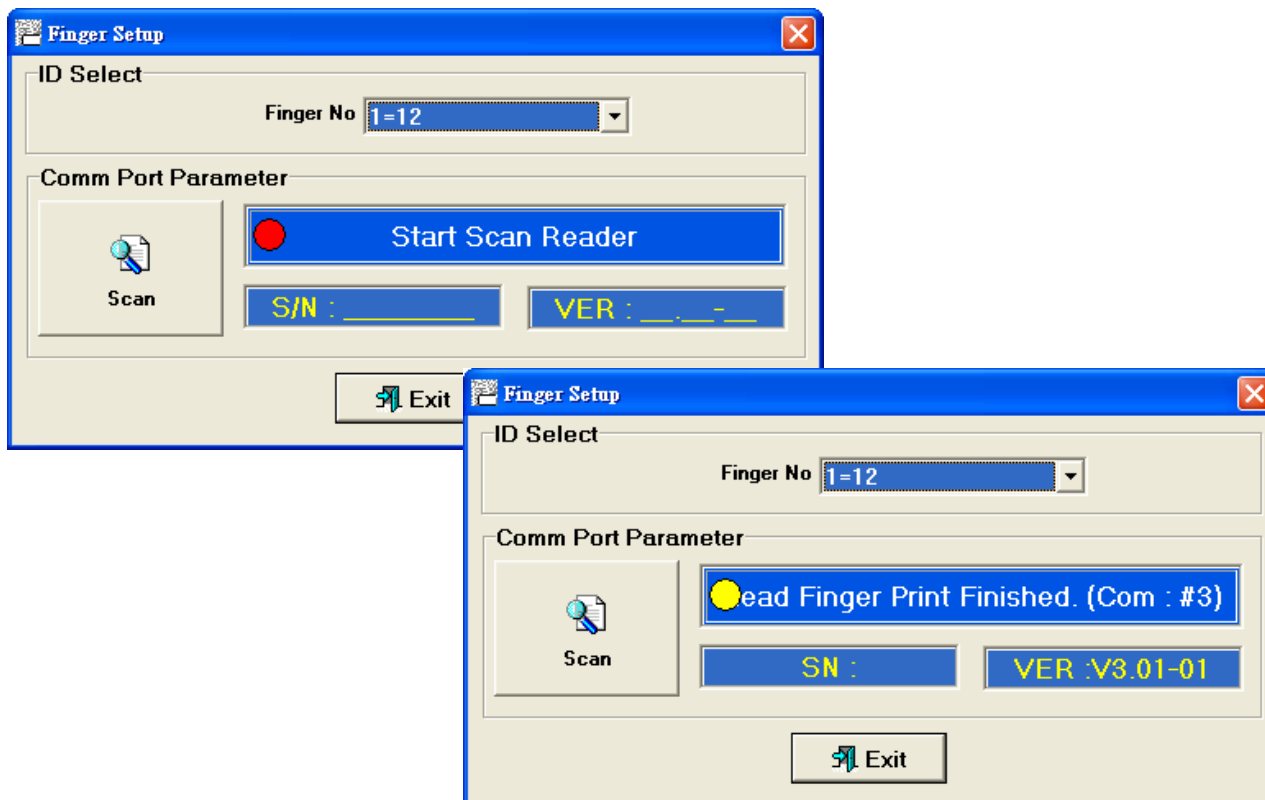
Finger Setup

ID Select

Finger No 1=12

Comm Port Parameter

Scan

Start Scan Reader

S/N : ________

VER : __.__-__

Exit

Finger Setup

ID Select

Finger No 1=12

Comm Port Parameter

Scan

ead Finger Print Finished. (Com : #3)

SN :

VER :V3.01-01

Exit